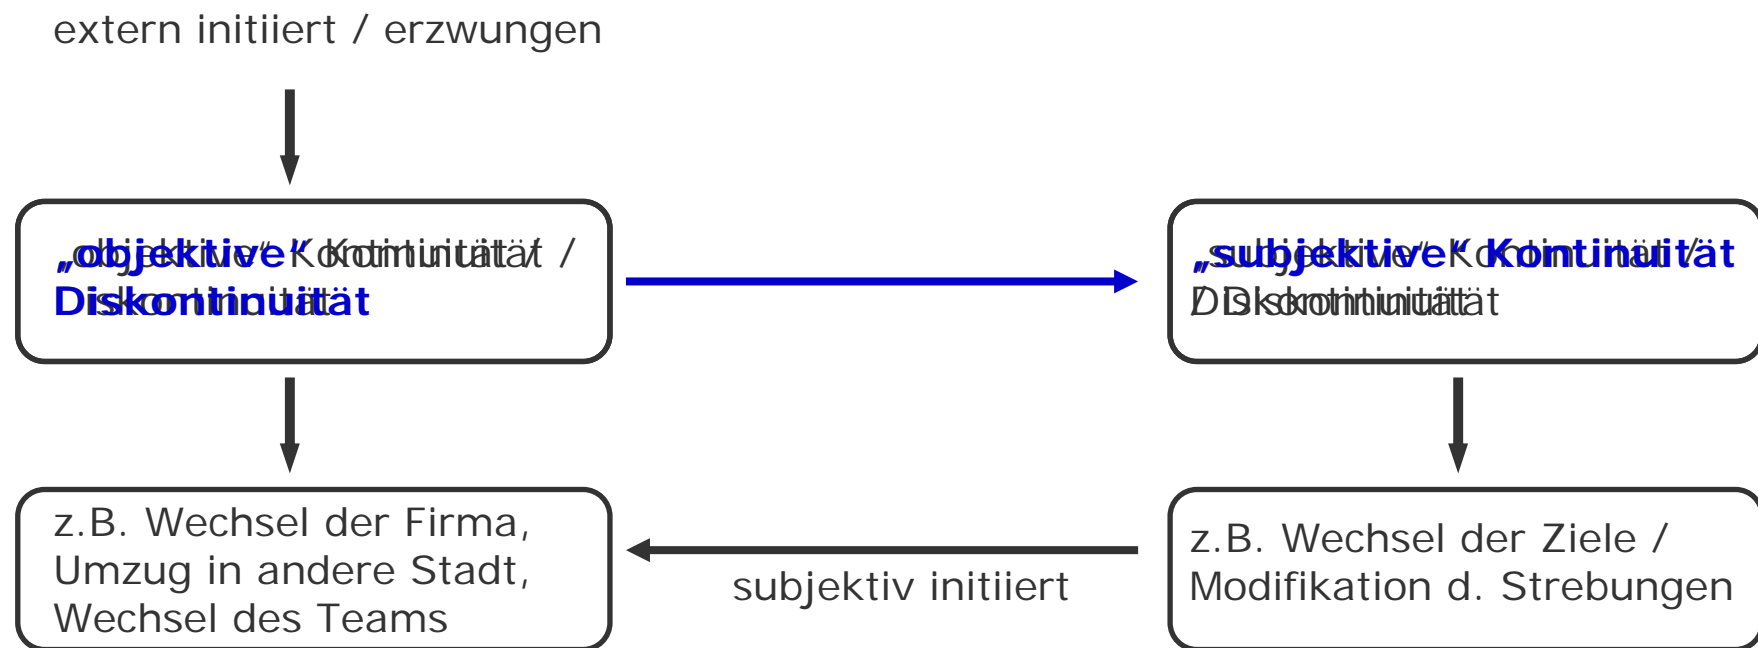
extern initiiert / erzwungen

„objektive“ Kontinuität / Diskontinuität

„subjektive“ Kontinuität / Diskontinuität

z.B. Wechsel der Firma, Umzug in andere Stadt, Wechsel des Teams

subjektiv initiiert

z.B. Wechsel der Ziele / Modifikation d. Strebungen